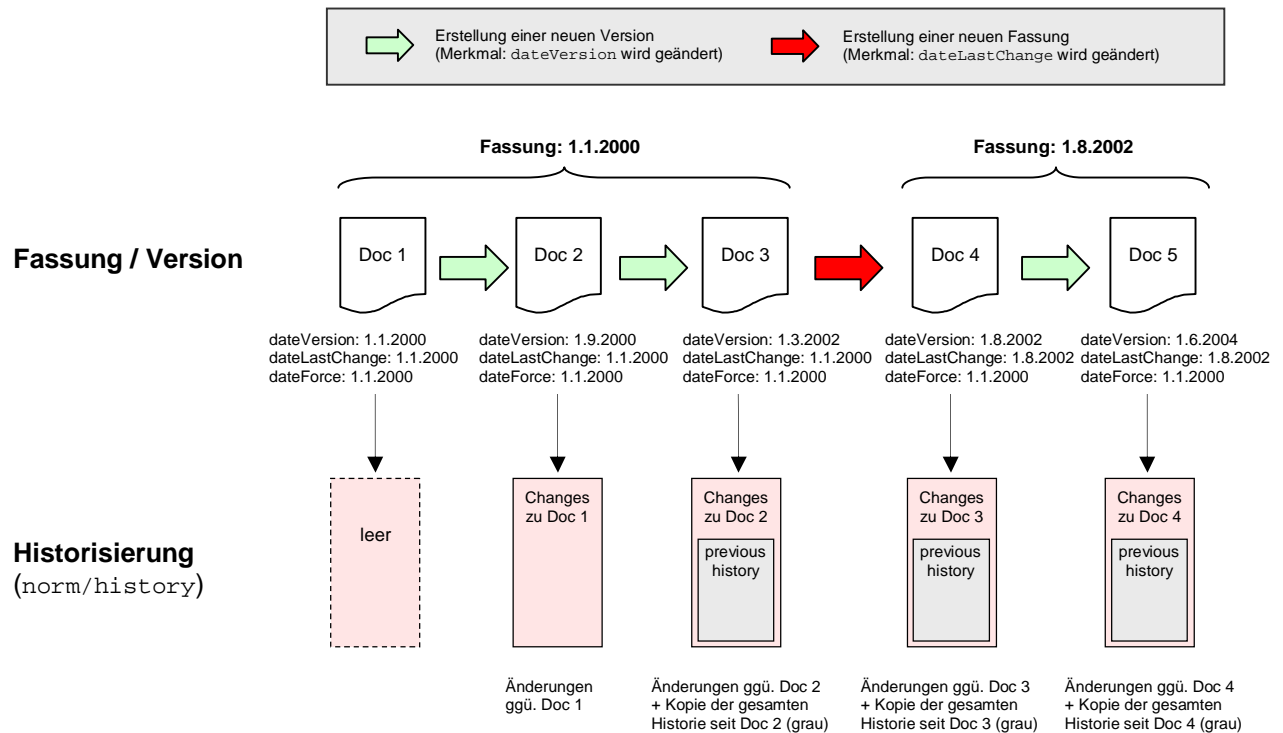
Erstellung einer neuen Version
(Merkmal: dateVersion wird geändert)

Erstellung einer neuen Fassung
(Merkmal: dateLastChange wird geändert)

Fassung: 1.1.2000

Fassung: 1.8.2002

Fassung / Version

Doc 1

Doc 2

Doc 3

Doc 4

Doc 5

dateVersion: 1.1.2000
dateLastChange: 1.1.2000
dateForce: 1.1.2000

dateVersion: 1.9.2000
dateLastChange: 1.1.2000
dateForce: 1.1.2000

dateVersion: 1.3.2002
dateLastChange: 1.1.2000
dateForce: 1.1.2000

dateVersion: 1.8.2002
dateLastChange: 1.8.2002
dateForce: 1.1.2000

dateVersion: 1.6.2004
dateLastChange: 1.8.2002
dateForce: 1.1.2000

Historisierung
(norm/history)

leer

Changes zu Doc 1

Changes zu Doc 2

previous history

Changes zu Doc 3

previous history

Changes zu Doc 4

previous history

Änderungen ggü. Doc 1

Änderungen ggü. Doc 2
+ Kopie der gesamten Historie seit Doc 2 (grau)

Änderungen ggü. Doc 3
+ Kopie der gesamten Historie seit Doc 3 (grau)

Änderungen ggü. Doc 4
+ Kopie der gesamten Historie seit Doc 4 (grau)